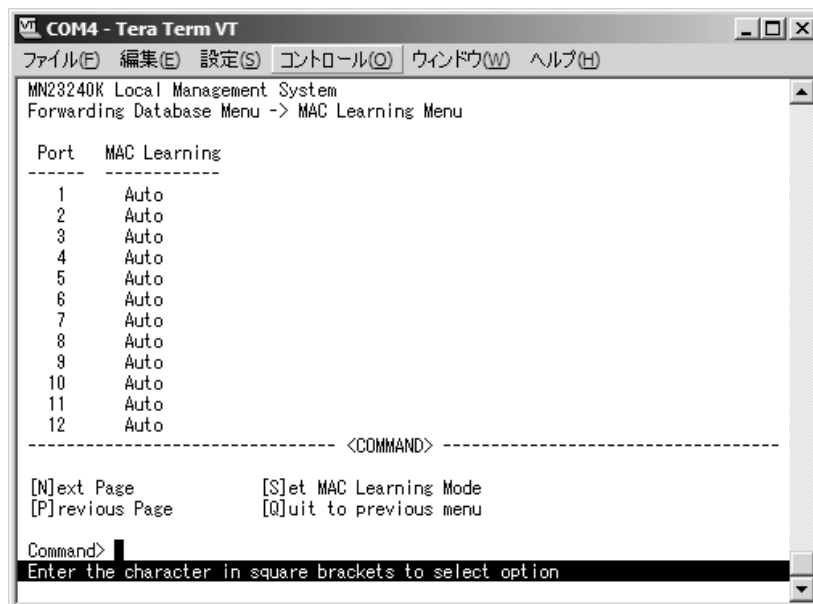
COM4 - Tera Term VT

ファイル(F) 編集(E) 設定(S) コントロール(O) ウィンドウ(W) ヘルプ(H)

MN23240K Local Management System
Forwarding Database Menu -> MAC Learning Menu

| Port | MAC Learning |
|---|---|
| 1 | Auto |
| 2 | Auto |
| 3 | Auto |
| 4 | Auto |
| 5 | Auto |
| 6 | Auto |
| 7 | Auto |
| 8 | Auto |
| 9 | Auto |
| 10 | Auto |
| 11 | Auto |
| 12 | Auto |

---------------------------------- <COMMAND> ----------------------------------

[N]ext Page [S]et MAC Learning Mode
[P]revious Page [Q]uit to previous menu

Command>
Enter the character in square brackets to select option